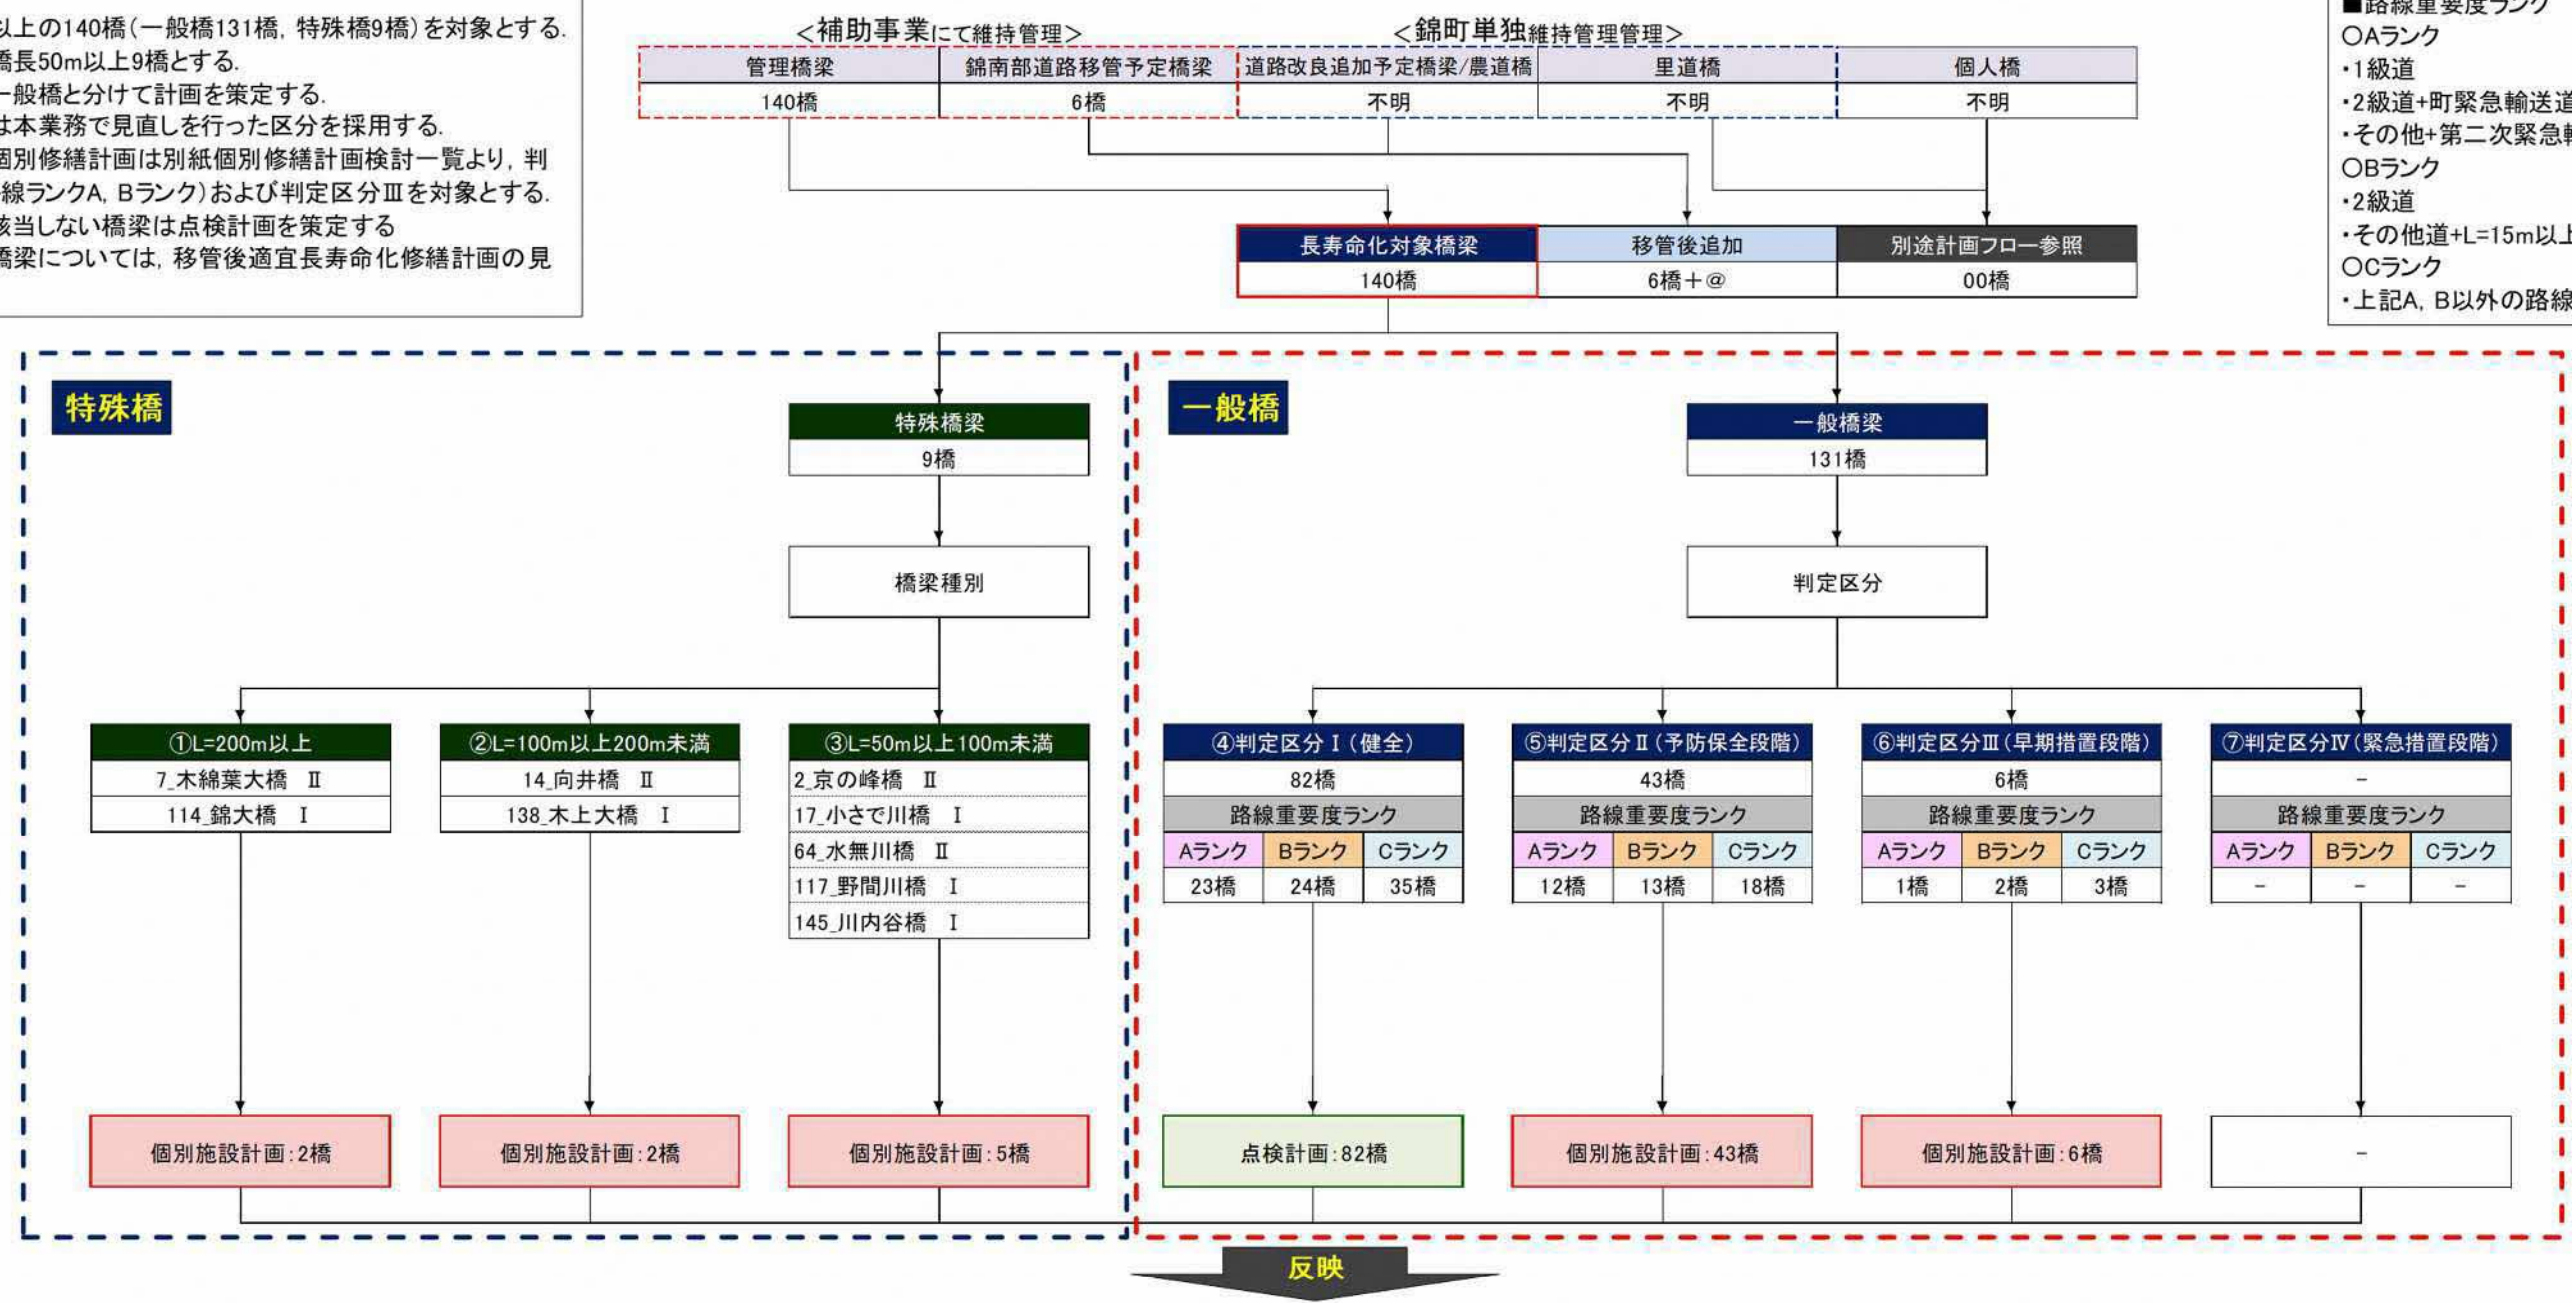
以上の140橋（一般橋131橋，特殊橋9橋）を対象とする.
橋長50m以上9橋とする.
一般橋と分けて計画を策定する.
は本業務で見直しを行った区分を採用する.
個別修繕計画は別紙個別修繕計画検討一覧より，判
線ランクA，Bランク）および判定区分Ⅲを対象とする.
該当しない橋梁は点検計画を策定する
橋梁については，移管後適宜長寿命化修繕計画の見

＜補助事業にて維持管理＞
＜錦町単独維持管理管理＞

| 管理橋梁 | 錦南部道路移管予定橋梁 | 道路改良追加予定橋梁/農道橋 | 里道橋 | 個人橋 |
|---|---|---|---|---|
| 140橋 | 6橋 | 不明 | 不明 | 不明 |

■路線重要度ランク
○Aランク
・1級道
・2級道+町緊急輸送道
・その他+第二次緊急輸
○Bランク
・2級道
・その他道+L=15m以上
○Cランク
・上記A，B以外の路線

| 長寿命化対象橋梁 | 移管後追加 | 別途計画フロー参照 |
|---|---|---|
| 140橋 | 6橋＋@ | 00橋 |

特殊橋

特殊橋梁
9橋

橋梁種別

①L=200m以上
7_木綿葉大橋 Ⅱ
114_錦大橋 Ⅰ

②L=100m以上200m未満
14_向井橋 Ⅱ
138_木上大橋 Ⅰ

③L=50m以上100m未満
2_京の峰橋 Ⅱ
17_小さで川橋 Ⅰ
64_水無川橋 Ⅱ
117_野間川橋 Ⅰ
145_川内谷橋 Ⅰ

個別施設計画：2橋
個別施設計画：2橋
個別施設計画：5橋

一般橋

一般橋梁
131橋

判定区分

④判定区分Ⅰ（健全）
82橋
路線重要度ランク
| Aランク | Bランク | Cランク |
|---|---|---|
| 23橋 | 24橋 | 35橋 |

⑤判定区分Ⅱ（予防保全段階）
43橋
路線重要度ランク
| Aランク | Bランク | Cランク |
|---|---|---|
| 12橋 | 13橋 | 18橋 |

⑥判定区分Ⅲ（早期措置段階）
6橋
路線重要度ランク
| Aランク | Bランク | Cランク |
|---|---|---|
| 1橋 | 2橋 | 3橋 |

⑦判定区分Ⅳ（緊急措置段階）
－
路線重要度ランク
| Aランク | Bランク | Cランク |
|---|---|---|
| － | － | － |

点検計画：82橋
個別施設計画：43橋
個別施設計画：6橋
－

反映